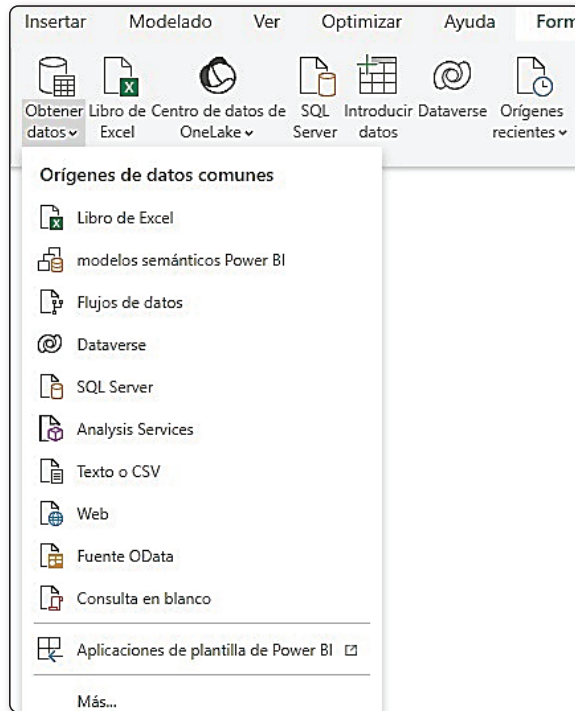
Insertar Modelado Ver Optimizar Ayuda Form

Obtener datos Libro de Excel Centro de datos de OneLake SQL Server Introducir datos Dataverse Orígenes recientes

Orígenes de datos comunes

Libro de Excel

modelos semánticos Power BI

Flujos de datos

Dataverse

SQL Server

Analysis Services

Texto o CSV

Web

Fuente OData

Consulta en blanco

Aplicaciones de plantilla de Power BI

Más...